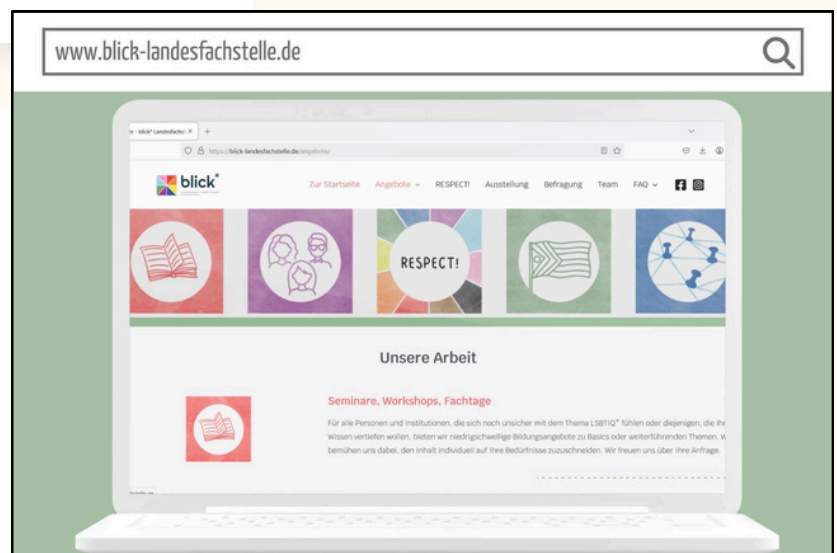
www.blick-landesfachstelle.de

e - blick* Landesfachs ×  +

https://blick-landesfachstelle.de/angebote/

blick*

Zur Startseite   Angebote ⌄   RESPECT!   Ausstellung   Befragung   Team   FAQ ⌄

RESPECT!

Unsere Arbeit

Seminare, Workshops, Fachtage

Für alle Personen und Institutionen, die sich noch unsicher mit dem Thema LSBTIQ* fühlen oder diejenigen, die ihr Wissen vertiefen wollen, bieten wir niedrigschwellige Bildungsangebote zu Basics oder weiterführenden Themen. W bemühen uns dabei, den Inhalt individuell auf Ihre Bedürfnisse zuzuschneiden. Wir freuen uns über Ihre Anfrage.